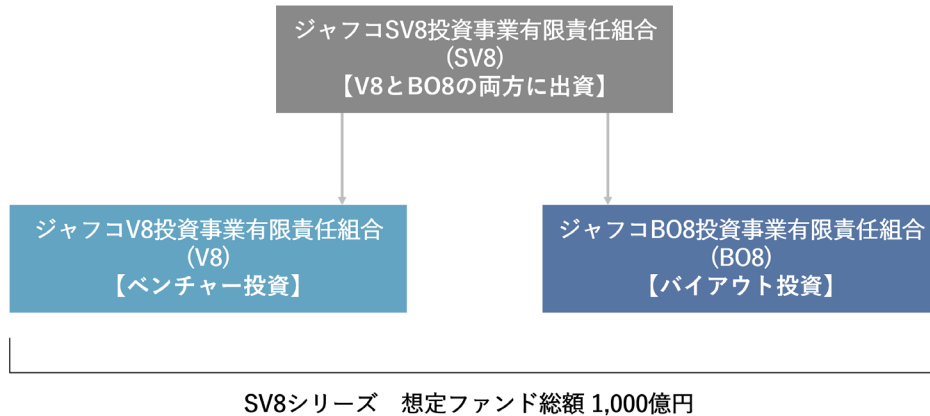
ジャフコSV8投資事業有限責任組合
(SV8)
【V8とBO8の両方に出資】

ジャフコV8投資事業有限責任組合
(V8)
【ベンチャー投資】

ジャフコBO8投資事業有限責任組合
(BO8)
【バイアウト投資】

SV8シリーズ　想定ファンド総額 1,000億円